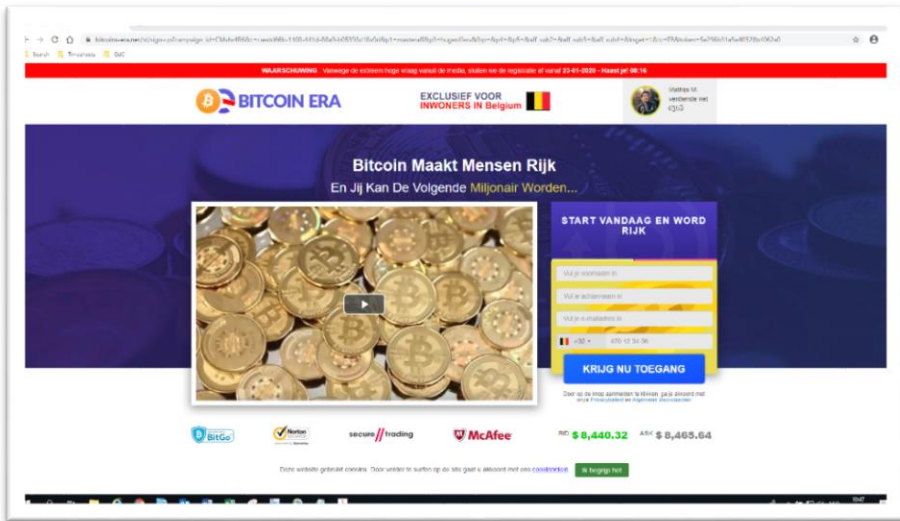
bitcoin-era.net/?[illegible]

Search Timesheets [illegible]

WAARSCHUWING : Vanwege de extreem hoge vraag vanuit de media, sluiten we de registratie af vanaf 23-01-2020 - Haast je! 08:16

BITCOIN ERA

EXCLUSIEF VOOR INWONERS IN Belgium

Mathijs M. verdiende net €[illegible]

Bitcoin Maakt Mensen Rijk

En Jij Kan De Volgende Miljonair Worden...

START VANDAAG EN WORD RIJK

Vul je voornaam in

Vul je achternaam in

Vul je e-mailadres in

+32 470 12 34 56

KRIJG NU TOEGANG

Door op de knop aanmelden te klikken, ga je akkoord met onze Privacybeleid en Algemene Voorwaarden

BitGo

Norton

secure//trading

McAfee

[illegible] $ 8,440.32 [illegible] $ 8,465.64

Deze website gebruikt cookies. Door verder te surfen op de site gaat u akkoord met ons cookiebeleid. Ik begrijp het